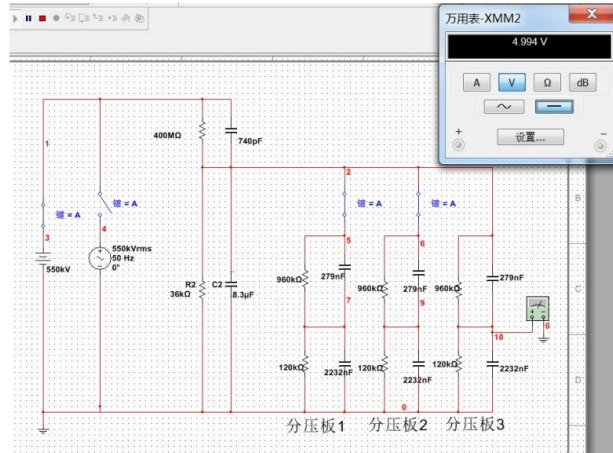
万用表-XMM2
4.994 V
A
V
Ω
dB
设置...
+
-
400MΩ
740pF
1
2
键 = A
键 = A
键 = A
键 = A
3
4
5
6
550kV
550kVrms
50 Hz
0°
R2
36kΩ
C2
8.3μF
960kΩ
279nF
960kΩ
279nF
960kΩ
279nF
7
8
9
10
0
120kΩ
2232nF
120kΩ
2232nF
120kΩ
2232nF
0
分压板1
分压板2
分压板3
B
C
D